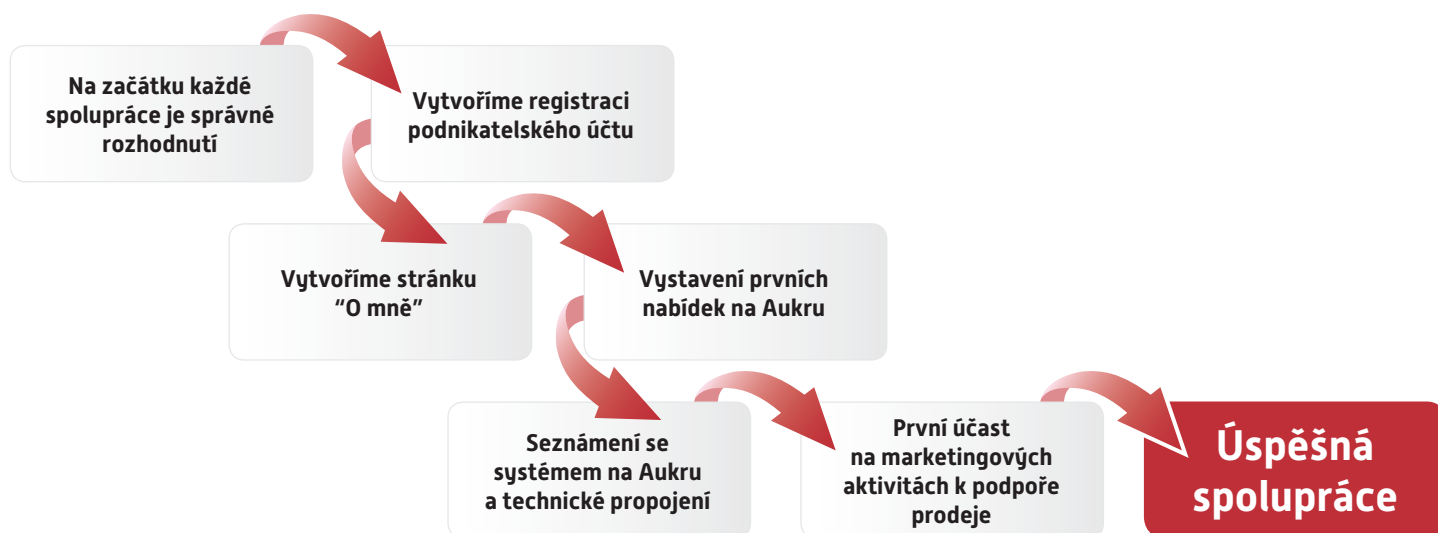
Na začátku každé spolupráce je správné rozhodnutí

Vytvoříme registraci podnikatelského účtu

Vytvoříme stránku “O mně”

Vystavení prvních nabídek na Aukru

Seznámení se systémem na Aukru a technické propojení

První účast na marketingových aktivitách k podpoře prodeje

Úspěšná spolupráce